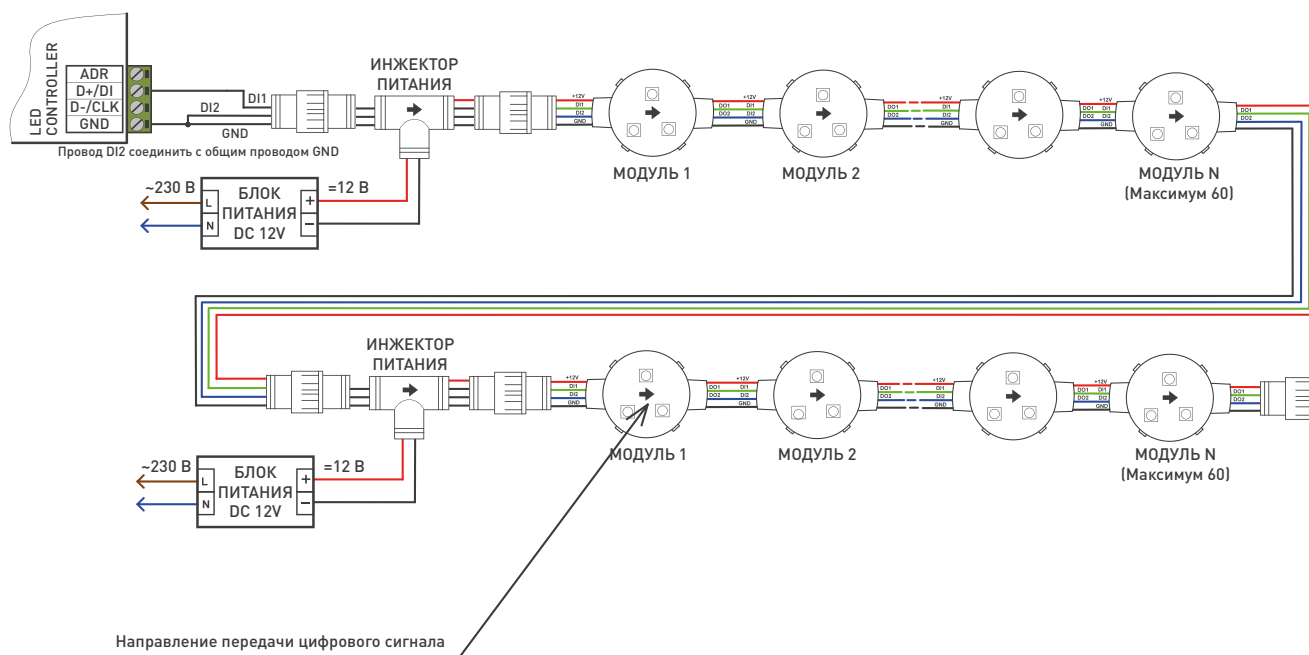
LED CONTROLLER
ADR
D+/DI
D-/CLK
GND
DI1
DI2
GND
Провод DI2 соединить с общим проводом GND
ИНЖЕКТОР ПИТАНИЯ
~230 В
L
N
БЛОК ПИТАНИЯ DC 12V
+
−
=12 В
+12V
DI1
DI2
GND
DO1
DO2
МОДУЛЬ 1
МОДУЛЬ 2
МОДУЛЬ N
(Максимум 60)
ИНЖЕКТОР ПИТАНИЯ
~230 В
L
N
БЛОК ПИТАНИЯ DC 12V
+
−
=12 В
МОДУЛЬ 1
МОДУЛЬ 2
МОДУЛЬ N
(Максимум 60)
Направление передачи цифрового сигнала